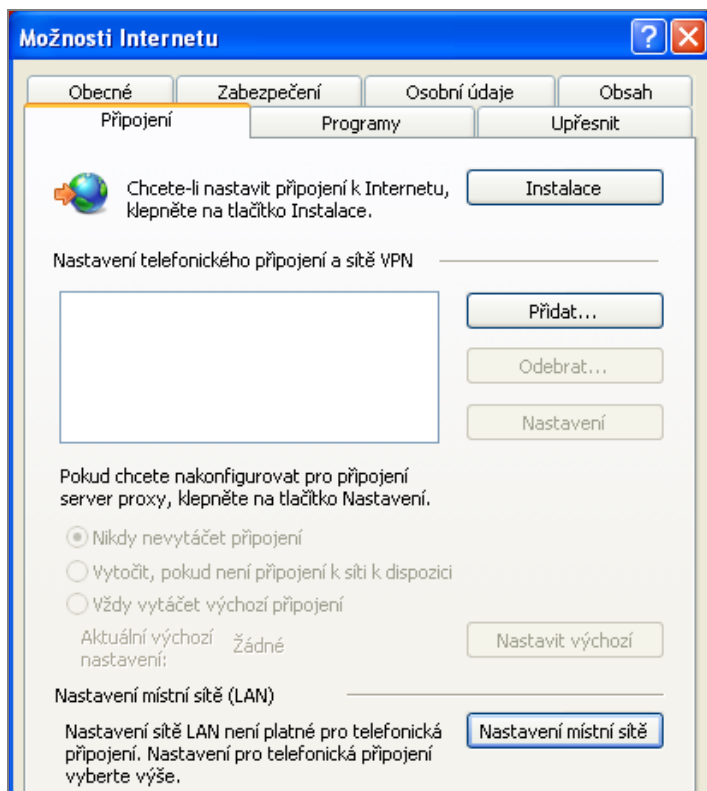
Možnosti Internetu

Obecné | Zabezpečení | Osobní údaje | Obsah
Připojení | Programy | Upřesnit

Chcete-li nastavit připojení k Internetu, klepněte na tlačítko Instalace.

Instalace

Nastavení telefonického připojení a sítě VPN

Přidat...

Odebrat...

Nastavení

Pokud chcete nakonfigurovat pro připojení server proxy, klepněte na tlačítko Nastavení.

Nikdy nevytáčet připojení

Vytočit, pokud není připojení k síti k dispozici

Vždy vytáčet výchozí připojení

Aktuální výchozí nastavení: Žádné

Nastavit výchozí

Nastavení místní sítě (LAN)

Nastavení sítě LAN není platné pro telefonická připojení. Nastavení pro telefonická připojení vyberte výše.

Nastavení místní sítě